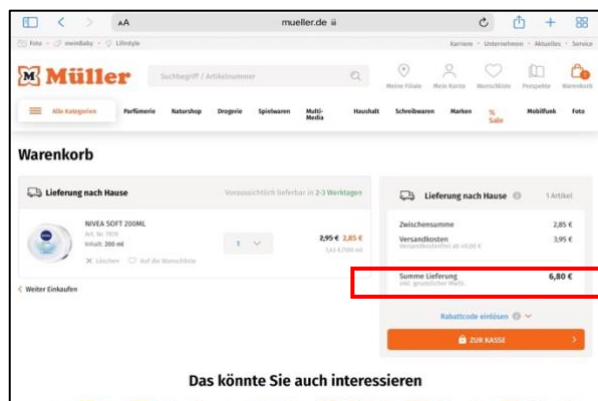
AA mueller.de

Foto · meinBaby · Lifestyle

Karriere · Unternehmen · Aktuelles · Service

Müller

Suchbegriff / Artikelnummer

Meine Filiale Mein Konto Wunschliste Prospekte Warenkorb

Alle Kategorien Parfümerie Naturshop Drogerie Spielwaren Multi-Media Haushalt Schreibwaren Marken % Sale Mobilfunk Foto

Warenkorb

Lieferung nach Hause

Voraussichtlich lieferbar in 2-3 Werktagen

NIVEA SOFT 200ML
Art. Nr. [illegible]
Inhalt: 200 ml

1

2,95 € 2,85 €
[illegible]

Löschen Auf die Wunschliste

Weiter Einkaufen

Lieferung nach Hause

1 Artikel

Zwischensumme 2,85 €

Versandkosten 3,95 €
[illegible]

Summe Lieferung 6,80 €
inkl. gesetzlicher MwSt.

Rabattcode einlösen

ZUR KASSE

Das könnte Sie auch interessieren